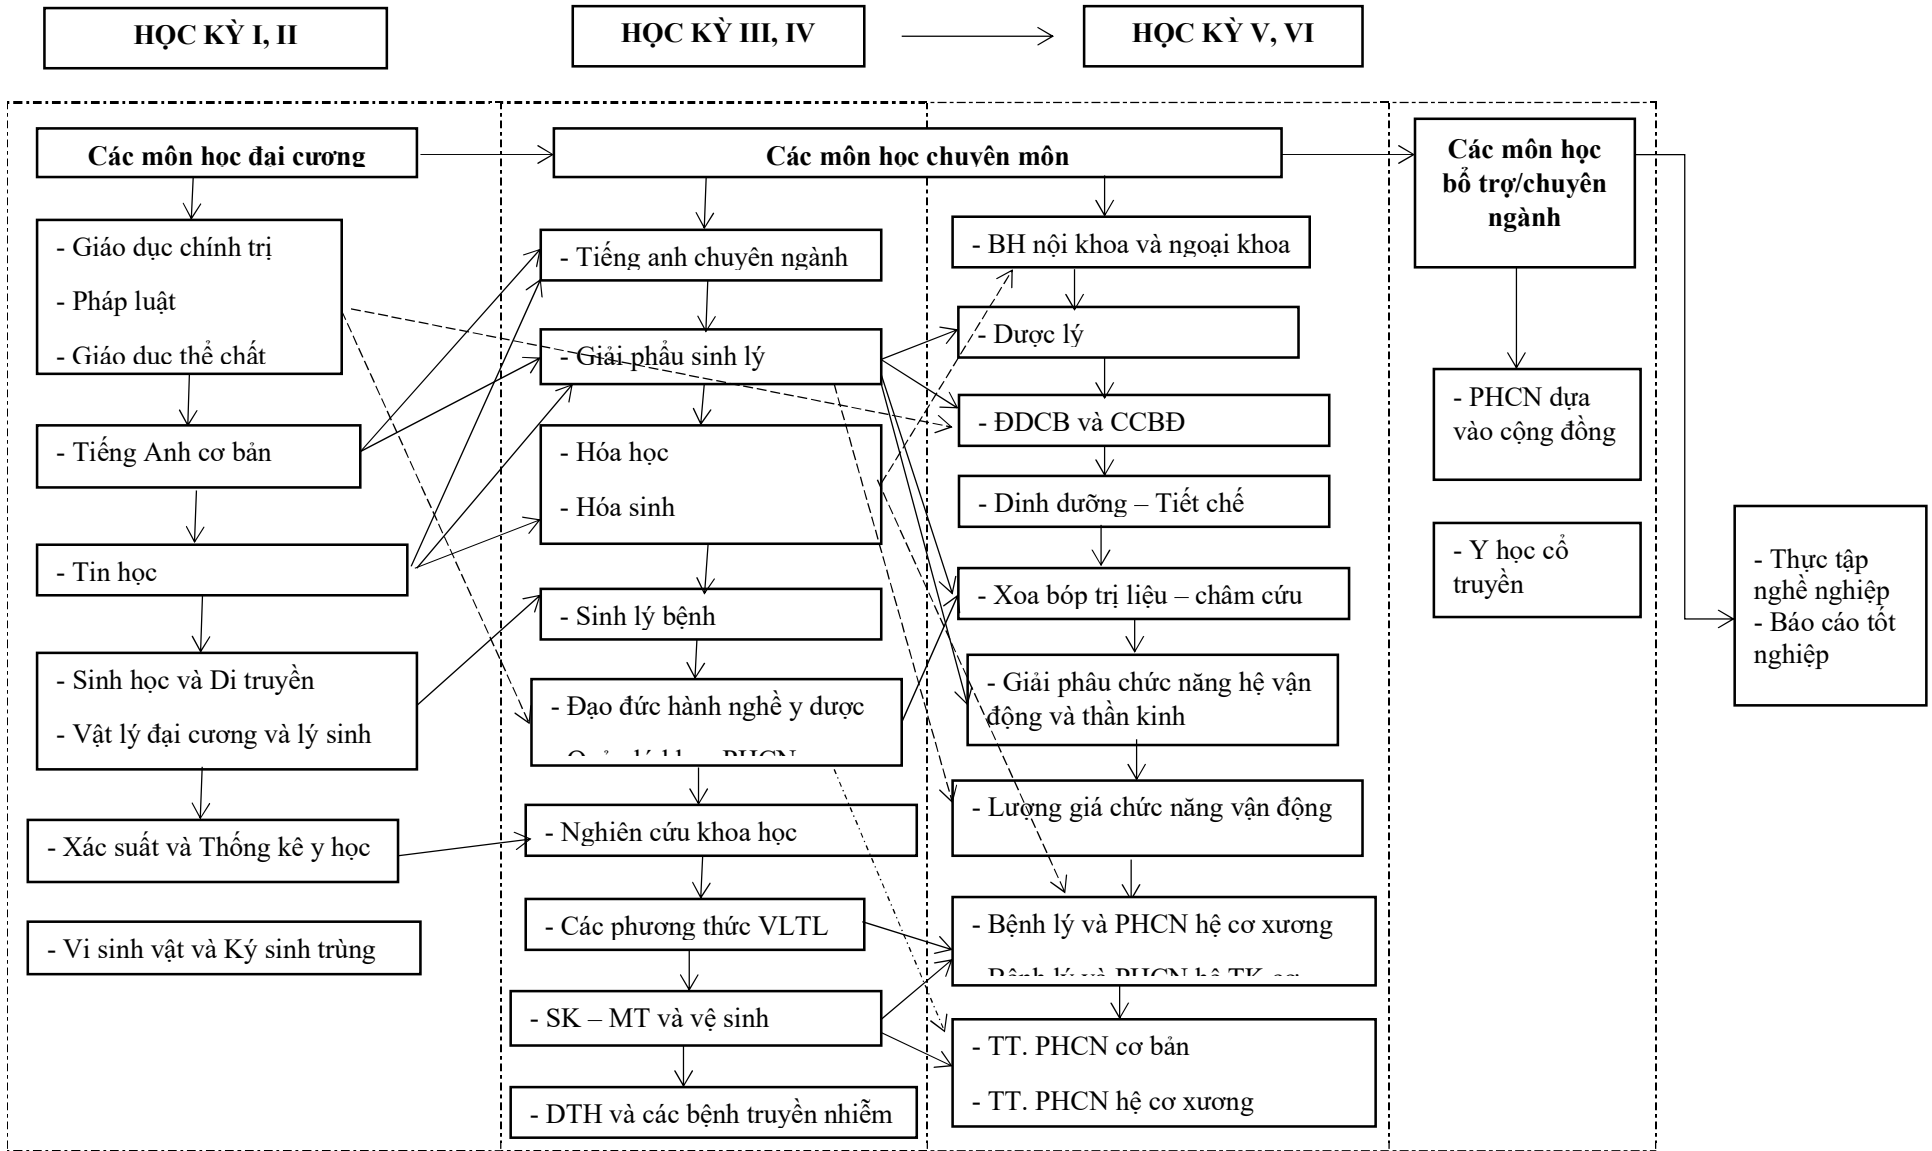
HỌC KỲ I, II

HỌC KỲ III, IV

HỌC KỲ V, VI

Các môn học đại cương

Các môn học chuyên môn

Các môn học bổ trợ/chuyên ngành

- Giáo dục chính trị
- Pháp luật
- Giáo duc thể chất

- Tiếng Anh cơ bản

- Tin học

- Sinh học và Di truyền
- Vật lý đại cương và lý sinh

- Xác suất và Thống kê y học

- Vi sinh vật và Ký sinh trùng

- Tiếng anh chuyên ngành

- Giải phẩu sinh lý

- Hóa học
- Hóa sinh

- Sinh lý bệnh

- Đạo đức hành nghề y dược
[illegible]

- Nghiên cứu khoa học

- Các phương thức VLTL

- SK – MT và vệ sinh

- DTH và các bệnh truyền nhiễm

- BH nội khoa và ngoại khoa

- Dược lý

- ĐDCB và CCBĐ

- Dinh dưỡng – Tiết chế

- Xoa bóp trị liệu – châm cứu

- Giải phâu chức năng hệ vận động và thần kinh

- Lượng giá chức năng vận động

- Bệnh lý và PHCN hệ cơ xương
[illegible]

- TT. PHCN cơ bản
- TT. PHCN hệ cơ xương

- PHCN dựa vào cộng đồng

- Y học cổ truyền

- Thực tập nghề nghiệp
- Báo cáo tốt nghiệp